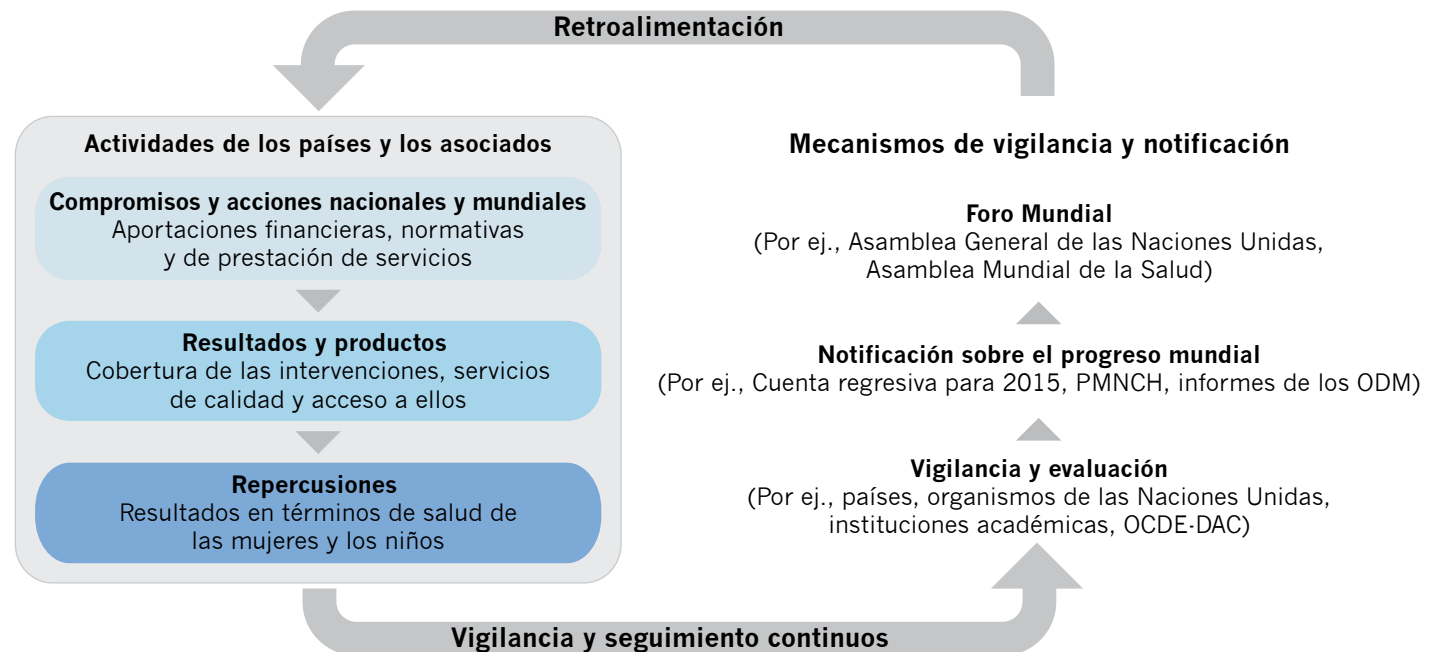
Retroalimentación

Actividades de los países y los asociados

Compromisos y acciones nacionales y mundiales
Aportaciones financieras, normativas y de prestación de servicios

Resultados y productos
Cobertura de las intervenciones, servicios de calidad y acceso a ellos

Repercusiones
Resultados en términos de salud de las mujeres y los niños

Mecanismos de vigilancia y notificación

Foro Mundial
(Por ej., Asamblea General de las Naciones Unidas, Asamblea Mundial de la Salud)

Notificación sobre el progreso mundial
(Por ej., Cuenta regresiva para 2015, PMNCH, informes de los ODM)

Vigilancia y evaluación
(Por ej., países, organismos de las Naciones Unidas, instituciones académicas, OCDE-DAC)

Vigilancia y seguimiento continuos